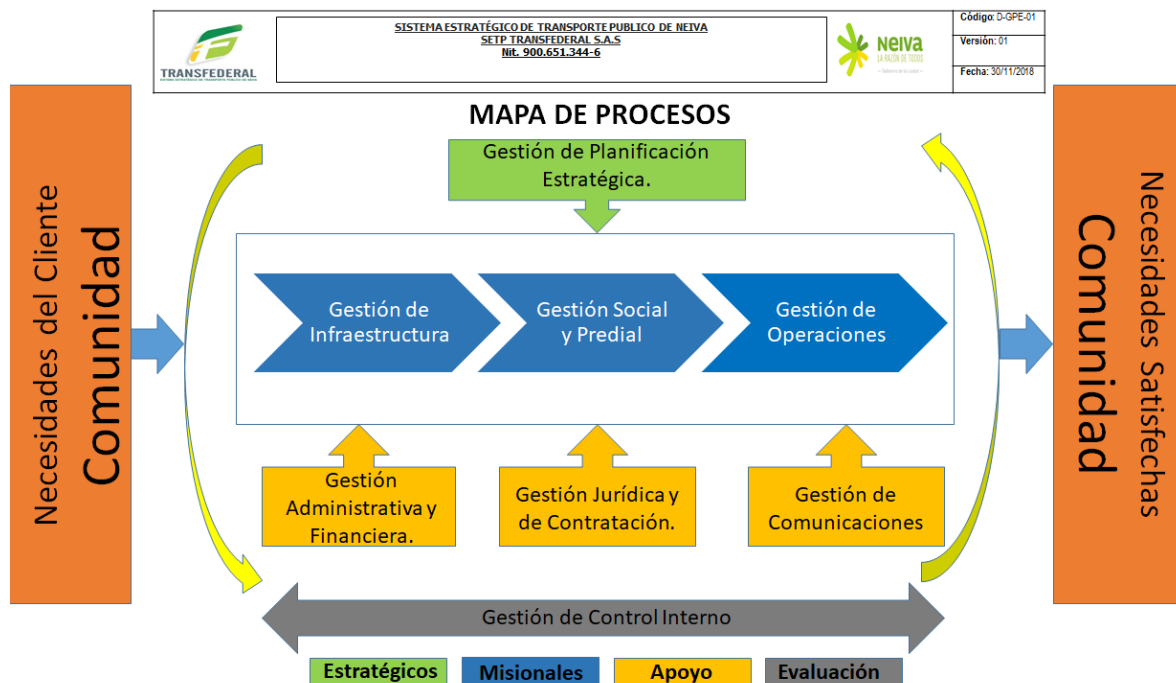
TRANSFEDERAL

SISTEMA ESTRATÉGICO DE TRANSPORTE PUBLICO DE NEIVA
SETP TRANSFEDERAL S.A.S
Nit. 900.651.344-6

NEIVA
LA RAZÓN DE TODOS

| Código: D-GPE-01 |
|---|
| Versión: 01 |
| Fecha: 30/11/2018 |

MAPA DE PROCESOS

Necesidades del Cliente
Comunidad

Gestión de Planificación Estratégica.

Gestión de Infraestructura

Gestión Social y Predial

Gestión de Operaciones

Gestión Administrativa y Financiera.

Gestión Jurídica y de Contratación.

Gestión de Comunicaciones

Gestión de Control Interno

Necesidades Satisfechas
Comunidad

Estratégicos
Misionales
Apoyo
Evaluación